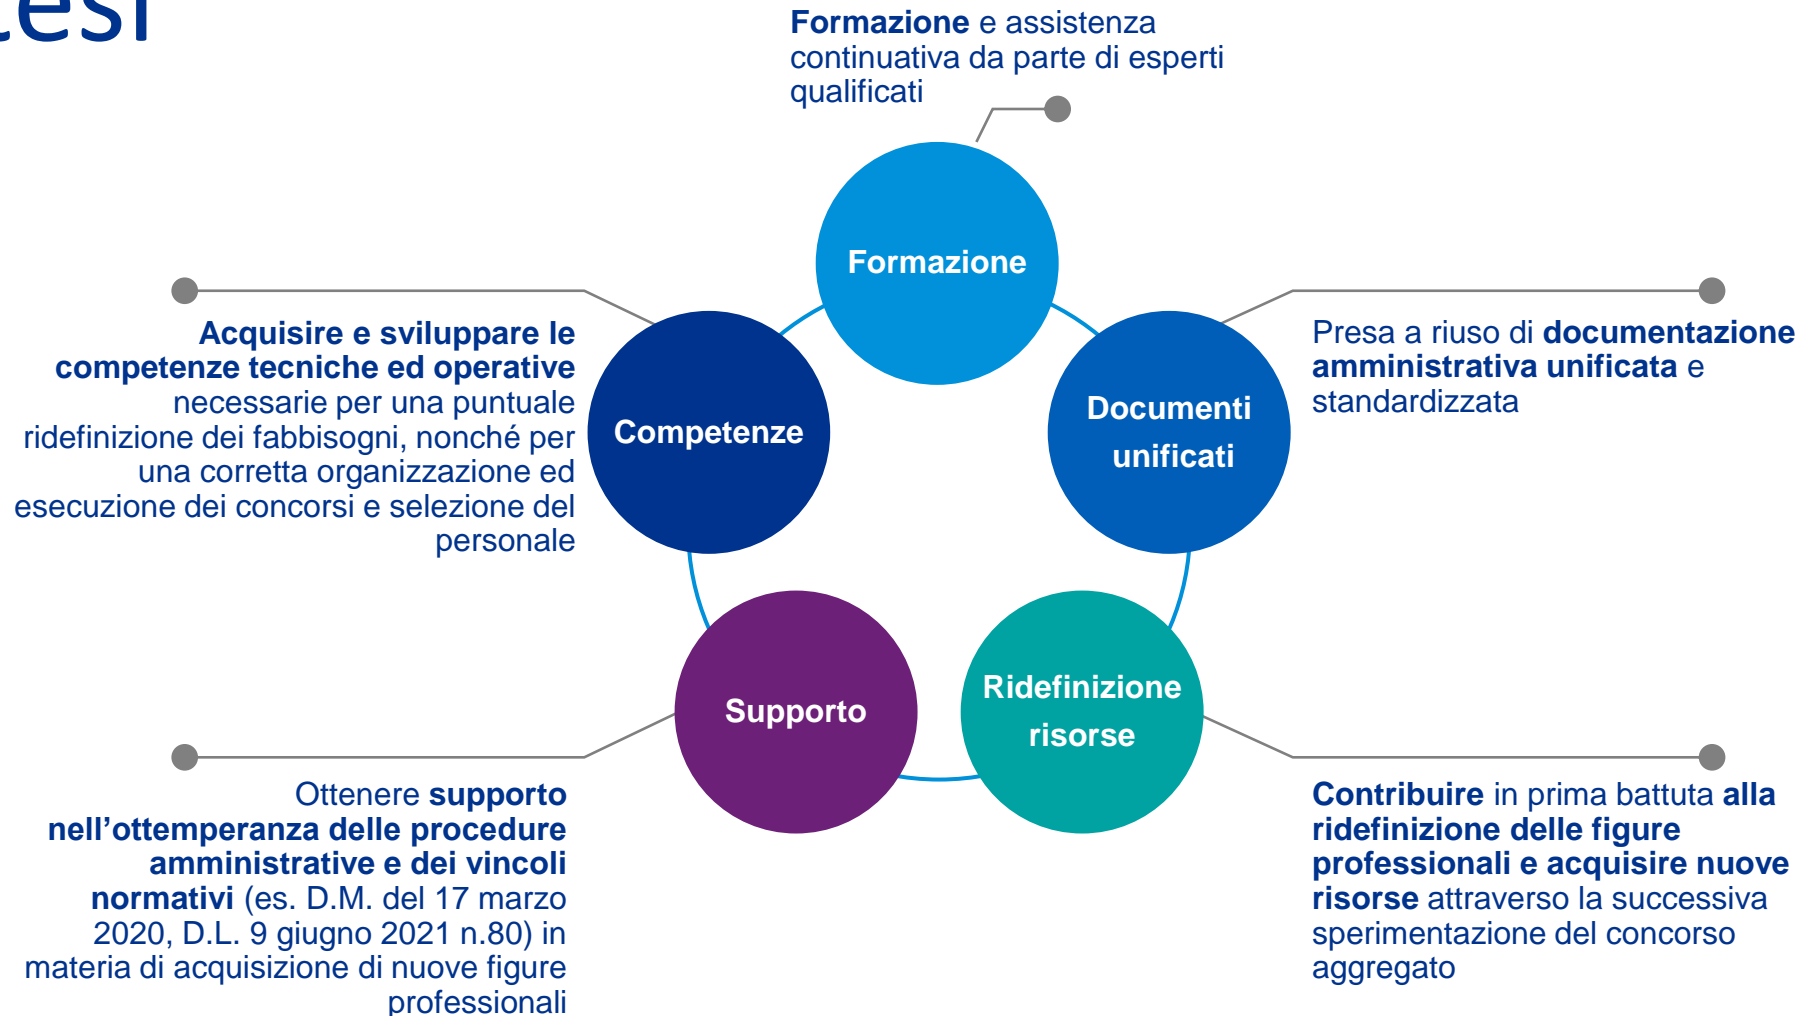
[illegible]esi

Formazione e assistenza continuativa da parte di esperti qualificati

Formazione

Acquisire e sviluppare le competenze tecniche ed operative necessarie per una puntuale ridefinizione dei fabbisogni, nonché per una corretta organizzazione ed esecuzione dei concorsi e selezione del personale

Competenze

Documenti unificati

Presa a riuso di documentazione amministrativa unificata e standardizzata

Supporto

Ridefinizione risorse

Ottenere supporto nell'ottemperanza delle procedure amministrative e dei vincoli normativi (es. D.M. del 17 marzo 2020, D.L. 9 giugno 2021 n.80) in materia di acquisizione di nuove figure professionali

Contribuire in prima battuta alla ridefinizione delle figure professionali e acquisire nuove risorse attraverso la successiva sperimentazione del concorso aggregato